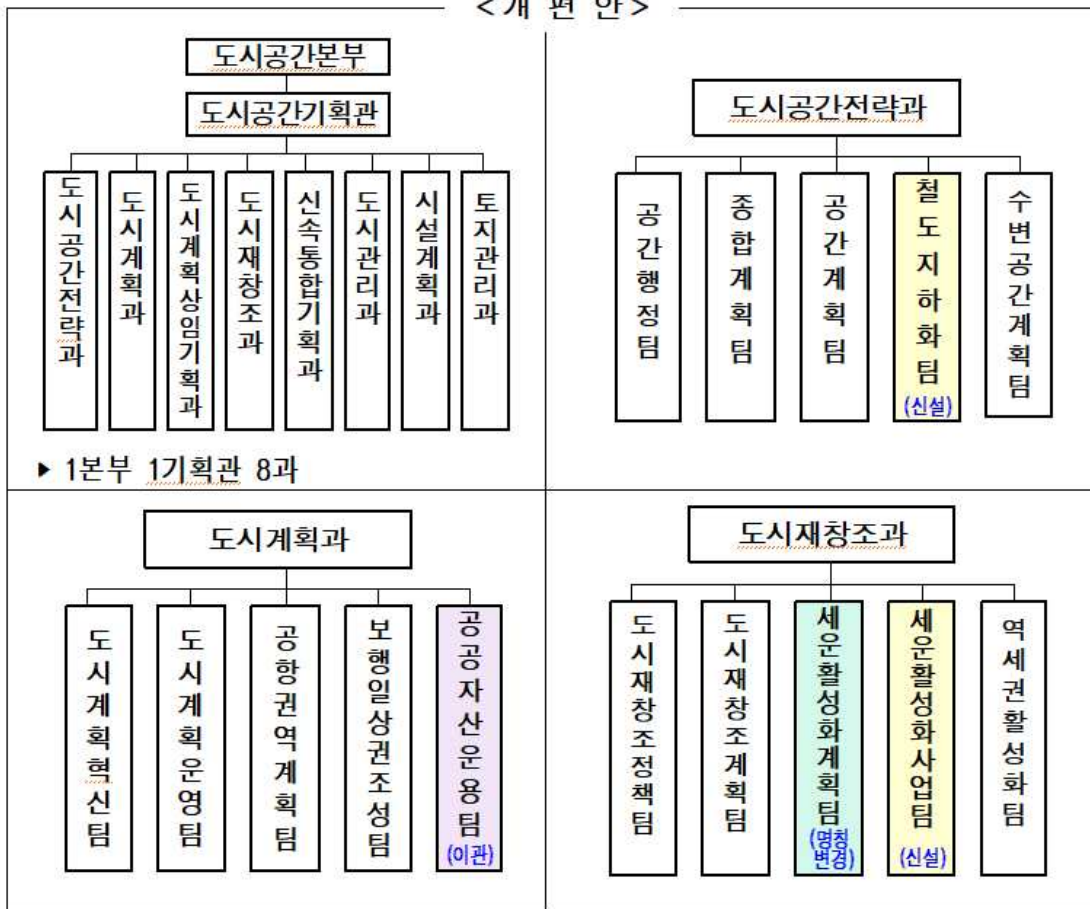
<개 편 안>

도시공간본부

도시공간기획관

도시공간전략과

도시계획과

도시계획상임기획과

도시재창조과

신속통합기획과

도시관리과

시설계획과

토지관리과

▸ 1본부 1기획관 8과

도시공간전략과

공간행정팀

종합계획팀

공간계획팀

철도지하화팀 (신설)

수변공간계획팀

도시계획과

도시계획혁신팀

도시계획운영팀

공항권역계획팀

보행일상권조성팀

공공자산운용팀 (이관)

도시재창조과

도시재창조정책팀

도시재창조계획팀

세운활성화계획팀 (명칭변경)

세운활성화사업팀 (신설)

역세권활성화팀